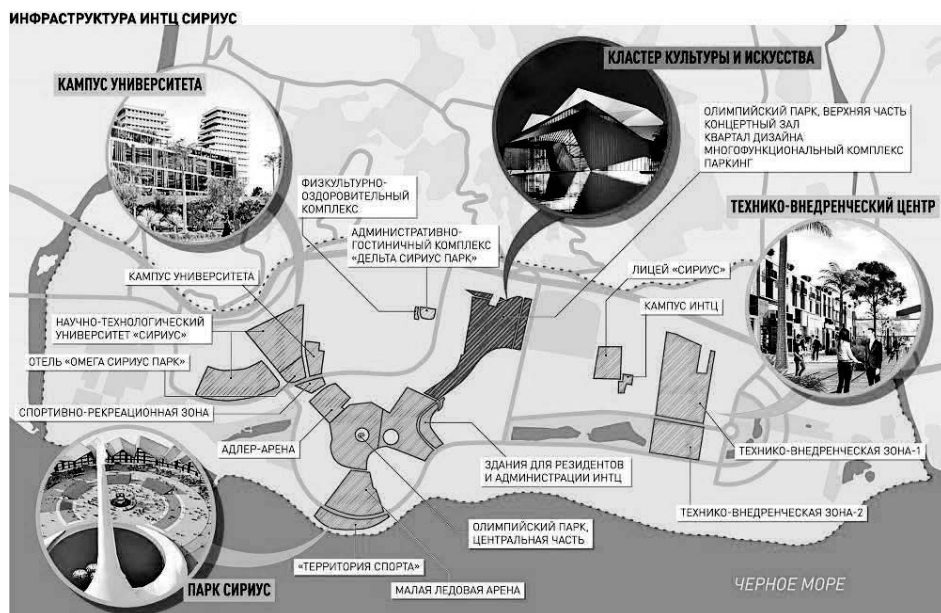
ИНФРАСТРУКТУРА ИНТЦ СИРИУС

КАМПУС УНИВЕРСИТЕТА

КЛАСТЕР КУЛЬТУРЫ И ИСКУССТВА

ОЛИМПИЙСКИЙ ПАРК, ВЕРХНЯЯ ЧАСТЬ
КОНЦЕРТНЫЙ ЗАЛ
КВАРТАЛ ДИЗАЙНА
МНОГОФУНКЦИОНАЛЬНЫЙ КОМПЛЕКС
ПАРКИНГ

ТЕХНИКО-ВНЕДРЕНЧЕСКИЙ ЦЕНТР

ФИЗКУЛЬТУРНО-ОЗДОРОВИТЕЛЬНЫЙ КОМПЛЕКС

АДМИНИСТРАТИВНО-ГОСТИНИЧНЫЙ КОМПЛЕКС «ДЕЛЬТА СИРИУС ПАРК»

КАМПУС УНИВЕРСИТЕТА

ЛИЦЕЙ «СИРИУС»

КАМПУС ИНТЦ

НАУЧНО-ТЕХНОЛОГИЧЕСКИЙ УНИВЕРСИТЕТ «СИРИУС»

ОТЕЛЬ «ОМЕГА СИРИУС ПАРК»

СПОРТИВНО-РЕКРЕАЦИОННАЯ ЗОНА

АДЛЕР-АРЕНА

ЗДАНИЯ ДЛЯ РЕЗИДЕНТОВ И АДМИНИСТРАЦИИ ИНТЦ

ТЕХНИКО-ВНЕДРЕНЧЕСКАЯ ЗОНА-1

ТЕХНИКО-ВНЕДРЕНЧЕСКАЯ ЗОНА-2

ОЛИМПИЙСКИЙ ПАРК, ЦЕНТРАЛЬНАЯ ЧАСТЬ

«ТЕРРИТОРИЯ СПОРТА»

МАЛАЯ ЛЕДОВАЯ АРЕНА

ПАРК СИРИУС

ЧЕРНОЕ МОРЕ